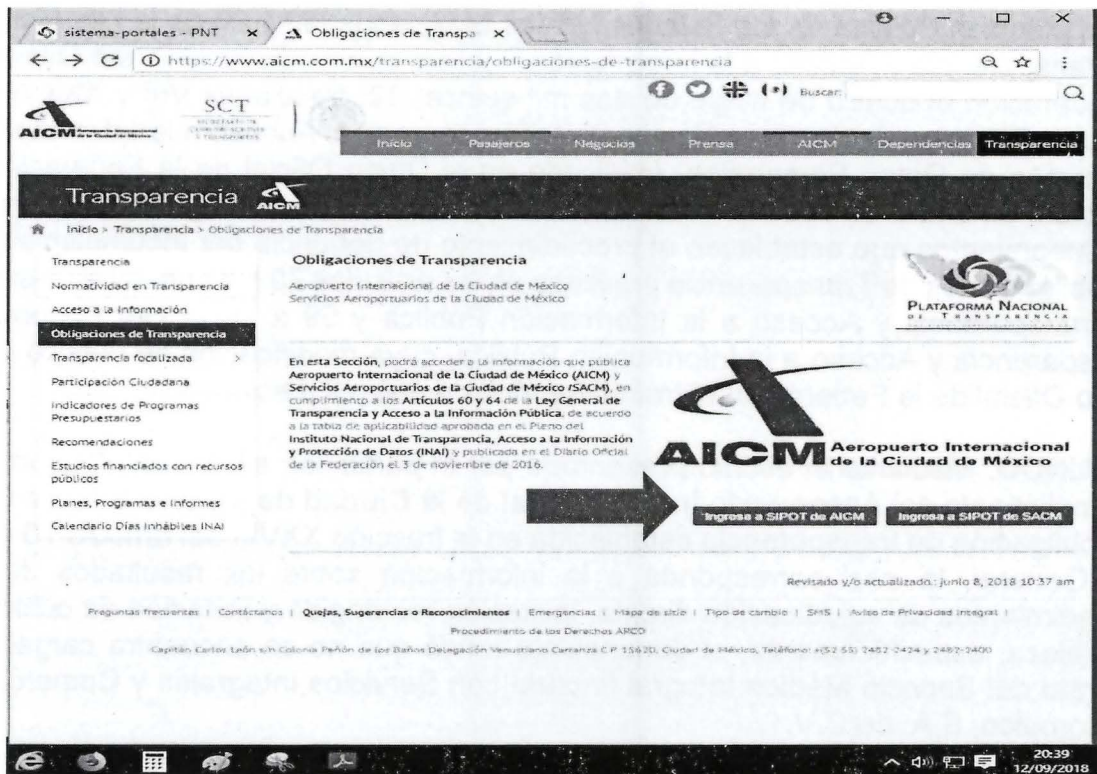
sistema-portales - PNT ×
Obligaciones de Transpa ×
https://www.aicm.com.mx/transparencia/obligaciones-de-transparencia

AICM
SCT
Buscar

Inicio | Pasajeros | Negocios | Prensa | AICM | Dependencias | Transparencia

Transparencia AICM

Inicio > Transparencia > Obligaciones de Transparencia

Transparencia
Normatividad en Transparencia
Acceso a la Información
Obligaciones de Transparencia
Transparencia focalizada >
Participación Ciudadana
Indicadores de Programas Presupuestarios
Recomendaciones
Estudios financiados con recursos públicos
Planes, Programas e Informes
Calendario Días Inhábiles INAI

Obligaciones de Transparencia

Aeropuerto Internacional de la Ciudad de México
Servicios Aeroportuarios de la Ciudad de México

En esta Sección, podrá acceder a la información que publica Aeropuerto Internacional de la Ciudad de México (AICM) y Servicios Aeroportuarios de la Ciudad de México (SACM), en cumplimiento a los Artículos 60 y 64 de la Ley General de Transparencia y Acceso a la Información Pública, de acuerdo a la tabla de aplicabilidad aprobada en el Pleno del Instituto Nacional de Transparencia, Acceso a la Información y Protección de Datos (INAI) y publicada en el Diario Oficial de la Federación el 3 de noviembre de 2016.

PLATAFORMA NACIONAL DE TRANSPARENCIA

AICM Aeropuerto Internacional de la Ciudad de México

Ingresa a SIPOT de AICM | Ingresa a SIPOT de SACM

Revisado y/o actualizado.: junio 8, 2018 10:37 am

Preguntas frecuentes | Contáctanos | Quejas, Sugerencias o Reconocimientos | Emergencias | Mapa de sitio | Tipo de cambio | SMS | Aviso de Privacidad integral |
Procedimiento de los Derechos ARCO

Capitán Carlos León s/n Colonia Peñón de los Baños Delegación Venustiano Carranza C.P. 15620, Ciudad de México, Teléfono: +(52 55) 2482 2424 y 2482 2400

20:39
12/09/2018